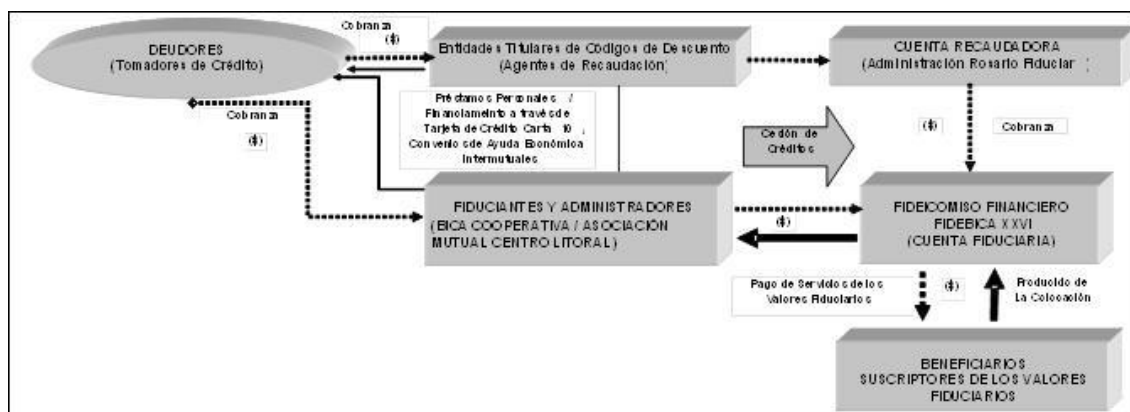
DEUDORES
(Tomadores de Crédito)

Cobranza
($)

Entidades Titulares de Codigos de Descuento
(Agentes de Recaudación)

CUENTA RECAUDADORA
(Administración Rosario Fiduciaria)

Cobranza
($)

Préstamos Personales / Financiamiento a través de Tarjeta de Crédito Carta 10, Convenios de Ayuda Económica Intermutuales

Cesión de Créditos

($)

Cobranza

FIDUCIANTES Y ADMINISTRADORES
(BICA COOPERATIVA / ASOCIACIÓN MUTUAL CENTRO LITORAL)

($)

FIDEICOMISO FINANCIERO
FIDEBICA XXVI
(CUENTA FIDUCIARIA)

Pago de Servicios de los Valores Fiduciarios

($)

Producido de La Colocación

BENEFICIARIOS
SUSCRIPTORES DE LOS VALORES FIDUCIARIOS